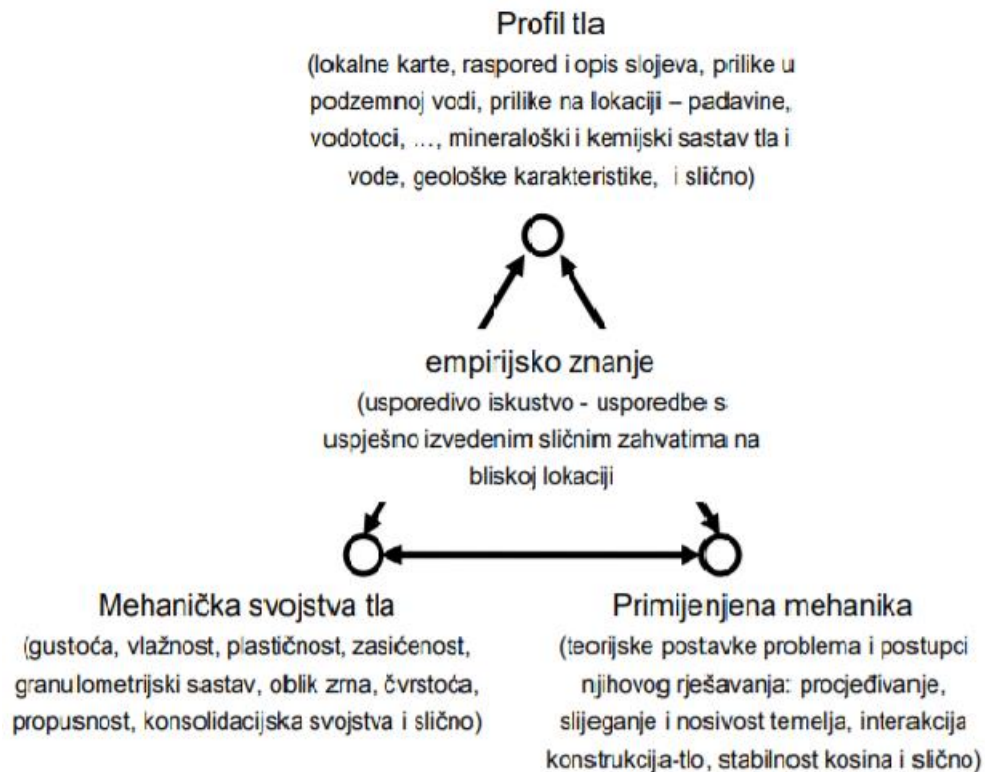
Profil tla
(lokalne karte, raspored i opis slojeva, prilike u podzemnoj vodi, prilike na lokaciji – padavine, vodotoci, ..., mineraloški i kemijski sastav tla i vode, geološke karakteristike, i slično)

empirijsko znanje
(usporedivo iskustvo - usporedbe s uspješno izvedenim sličnim zahvatima na bliskoj lokaciji

Mehanička svojstva tla
(gustoća, vlažnost, plastičnost, zasićenost, granulometrijski sastav, oblik zrna, čvrstoća, propusnost, konsolidacijska svojstva i slično)

Primijenjena mehanika
(teorijske postavke problema i postupci njihovog rješavanja: procjeđivanje, slijeganje i nosivost temelja, interakcija konstrukcija-tlo, stabilnost kosina i slično)